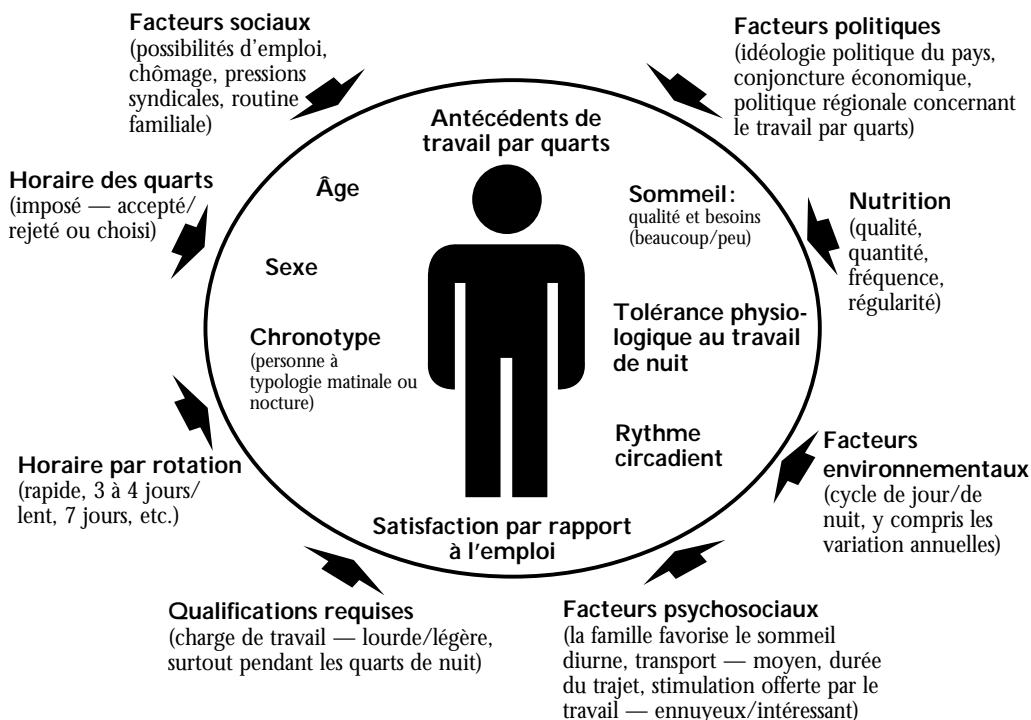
Facteurs sociaux
(possibilités d'emploi, chômage, pressions syndicales, routine familiale)

Facteurs politiques
(idéologie politique du pays, conjoncture économique, politique régionale concernant le travail par quarts)

Antécédents de travail par quarts

Horaire des quarts
(imposé — accepté/ rejeté ou choisi)

Âge

Sommeil:
qualité et besoins (beaucoup/peu)

Nutrition
(qualité, quantité, fréquence, régularité)

Sexe

Tolérance physiologique au travail de nuit

Chronotype
(personne à typologie matinale ou nocture)

Rythme circadient

Facteurs environnementaux
(cycle de jour/de nuit, y compris les variation annuelles)

Horaire par rotation
(rapide, 3 à 4 jours/ lent, 7 jours, etc.)

Satisfaction par rapport à l'emploi

Qualifications requises
(charge de travail — lourde/légère, surtout pendant les quarts de nuit)

Facteurs psychosociaux
(la famille favorise le sommeil diurne, transport — moyen, durée du trajet, stimulation offerte par le travail — ennuyeux/intéressant)